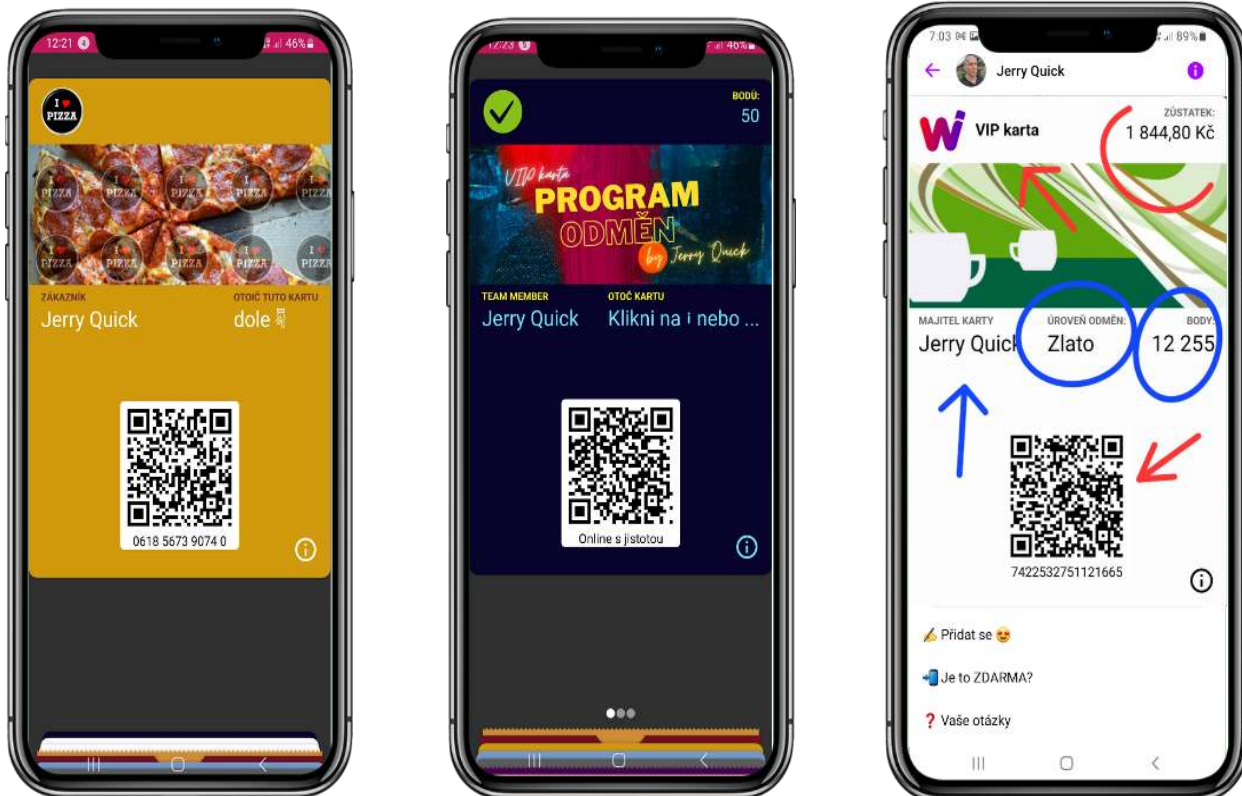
12:21 46%

I PIZZA

ZÁKAZNÍK
Jerry Quick

OTOČ TUTO KARTU
dole

0618 5673 9074 0

12:23 46%

BODŮ:
50

VIP karta
PROGRAM
ODMĚN
by Jerry Quick

TEAM MEMBER
Jerry Quick

OTOČ KARTU
Klikni na i nebo ...

Online s jistotou

7:03 89%

Jerry Quick

VIP karta

ZŮSTATEK:
1 844,80 Kč

MAJITEL KARTY
Jerry Quick

ÚROVEŇ ODMĚN:
Zlato

BODY:
12 255

7422532751121665

Přidat se

Je to ZDARMA?

Vaše otázky